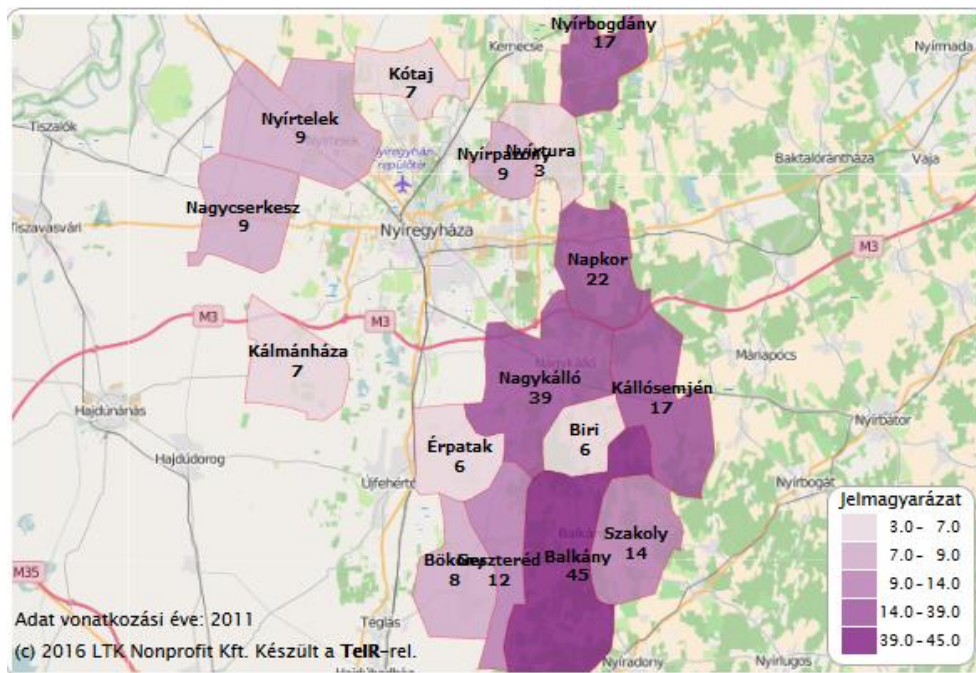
Nyírbogdány
17

Kemecse

Nyírmada

Kótaj
7

Nyírtelek
9

Tiszalök

Nyírpazony
9

Nyírtura
3

Nyíregyháza repülőtér

Baktalórántháza

Vaja

Nagycserkesz
9

Tiszavasvári

Nyíregyháza

Napkor
22

M3

M3

M3

Kálmánháza
7

Máriapócs

Hajdúnánás

Nagykálló
39

Kállósemjén
17

Nyírbátor

Hajdúdorog

Érpatak
6

Biri
6

Újfehértó

Nyírbogát

Jelmagyarázat
3.0 - 7.0
7.0 - 9.0
9.0 - 14.0
14.0 - 39.0
39.0 - 45.0

Szakoly
14

M35

Bököny
8

Geszteréd
12

Balkány
45

Adat vonatkozási éve: 2011

Téglás

(c) 2016 LTK Nonprofit Kft. Készült a TeIR-rel.

Nyíradony

Nyírlugos